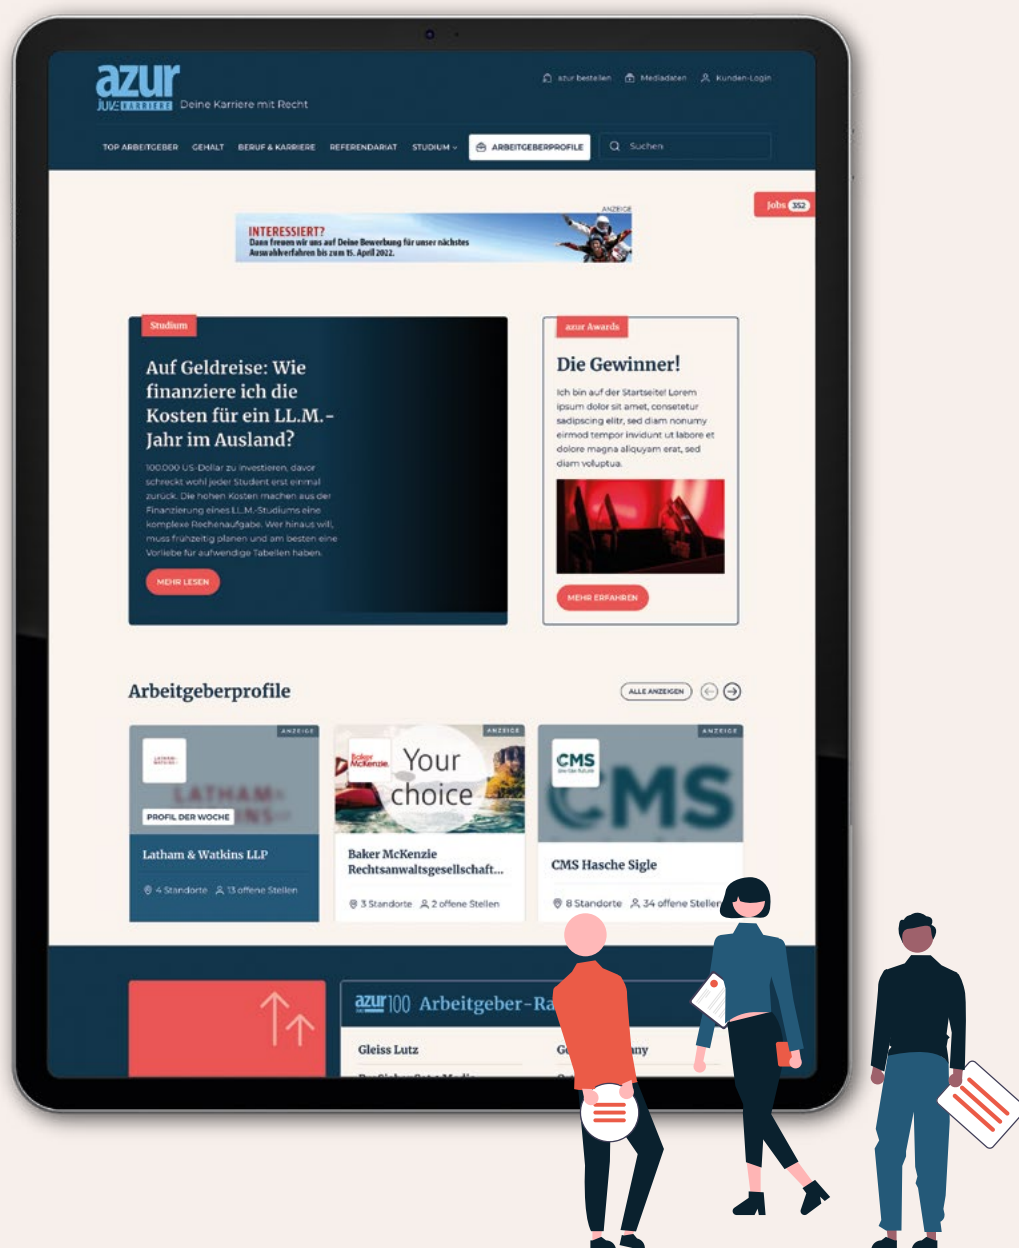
azur
JUVE KARRIERE Deine Karriere mit Recht

azur bestellen Mediadaten Kunden-Login

TOP ARBEITGEBER GEHALT BERUF & KARRIERE REFERENDARIAT STUDIUM ARBEITGEBERPROFILE Suchen

Jobs 352

ANZEIGE
INTERESSIERT?
Dann freuen wir uns auf Deine Bewerbung für unser nächstes Auswahlverfahren bis zum 15. April 2022.

Studium
Auf Geldreise: Wie finanziere ich die Kosten für ein LL.M.-Jahr im Ausland?

100.000 US-Dollar zu investieren, davor schreckt wohl jeder Student erst einmal zurück. Die hohen Kosten machen aus der Finanzierung eines LL.M.-Studiums eine komplexe Rechenaufgabe. Wer hinaus will, muss frühzeitig planen und am besten eine Vorliebe für aufwendige Tabellen haben.

MEHR LESEN

azur Awards
Die Gewinner!
Ich bin auf der Startseite! Lorem ipsum dolor sit amet, consetetur sadipscing elitr, sed diam nonumy eirmod tempor invidunt ut labore et dolore magna aliquyam erat, sed diam voluptua.

MEHR ERFAHREN

Arbeitgeberprofile
ALLE ANZEIGEN

ANZEIGE
LATHAM & WATKINS
PROFIL DER WOCHE
Latham & Watkins LLP
4 Standorte 13 offene Stellen

ANZEIGE
Baker McKenzie
Your choice
Baker McKenzie Rechtsanwaltsgesellschaft...
3 Standorte 2 offene Stellen

ANZEIGE
CMS
CMS
CMS Hasche Sigle
8 Standorte 34 offene Stellen

azur100 Arbeitgeber-Ra
Gleiss Lutz
Ge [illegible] ny